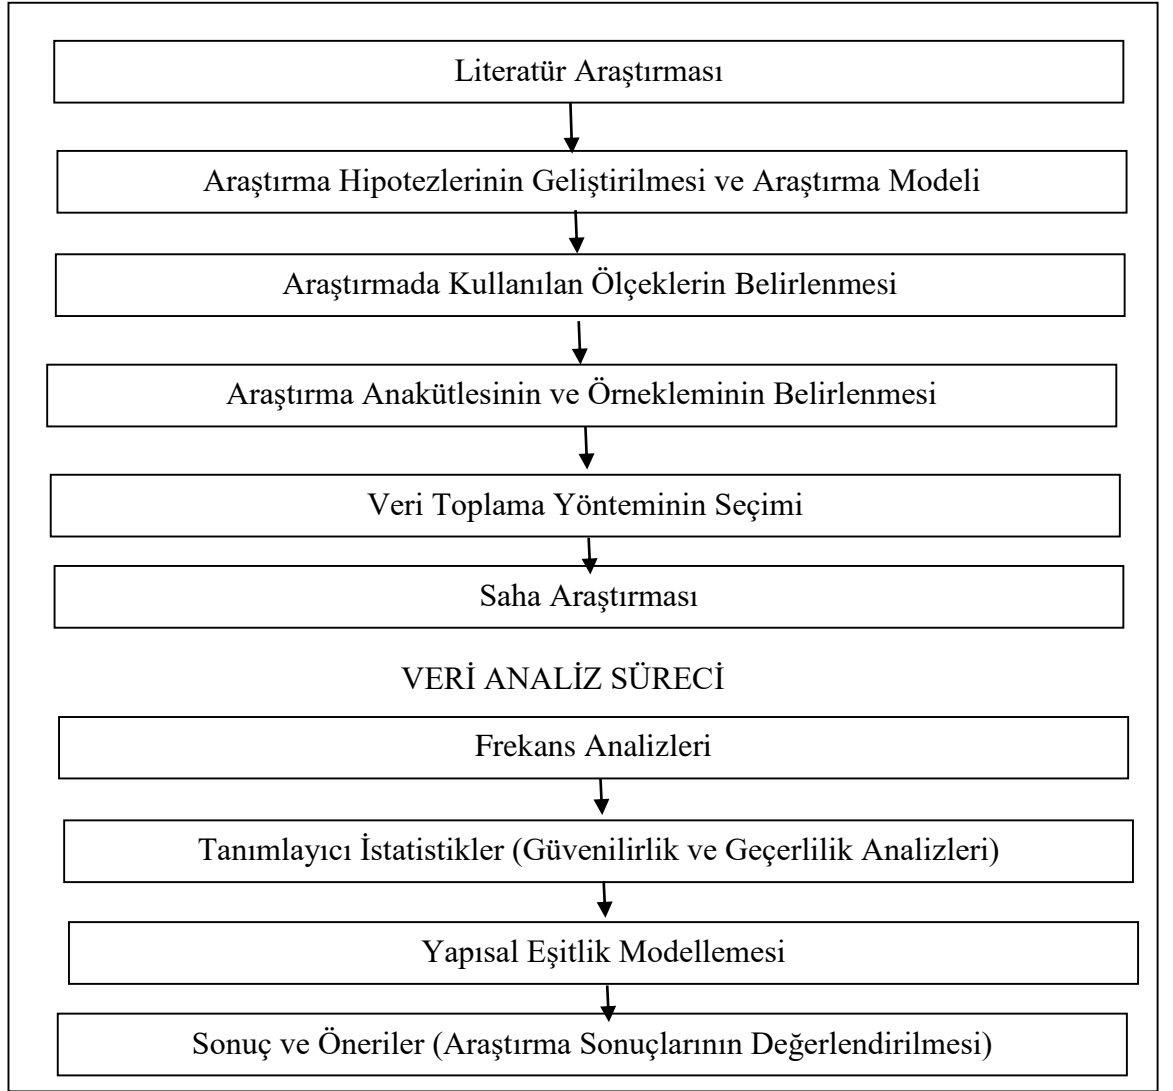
Literatür Araştırması

Araştırma Hipotezlerinin Geliştirilmesi ve Araştırma Modeli

Araştırmada Kullanılan Ölçeklerin Belirlenmesi

Araştırma Anakütlesinin ve Örnekleminin Belirlenmesi

Veri Toplama Yönteminin Seçimi

Saha Araştırması

VERİ ANALİZ SÜRECİ

Frekans Analizleri

Tanımlayıcı İstatistikler (Güvenilirlik ve Geçerlilik Analizleri)

Yapısal Eşitlik Modellemesi

Sonuç ve Öneriler (Araştırma Sonuçlarının Değerlendirilmesi)